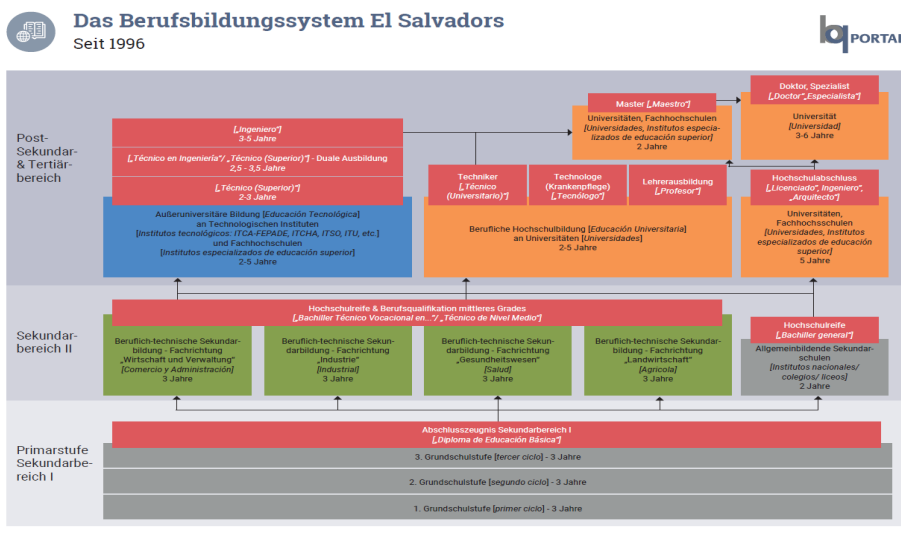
Das Berufsbildungssystem El Salvadors
Seit 1996

PORTAL

Post-Sekundar- & Tertiärbereich

[„Ingeniero"]
3-5 Jahre

[„Técnico en Ingeniería"/ „Técnico (Superior)"] - Duale Ausbildung
2,5 - 3,5 Jahre

[„Técnico (Superior)"]
2-3 Jahre

Außeruniversitäre Bildung [Educación Tecnológica] an Technologischen Instituten [Institutos tecnológicos: ITCA-FEPADE, ITCHA, ITSO, ITU, etc.] und Fachhochschulen [Institutos especializados de educación superior]
2-5 Jahre

Master [„Maestro"]

Universitäten, Fachhochschulen [Universidades, Institutos especializados de educación superior]
2 Jahre

Doktor, Spezialist [„Doctor", „Especialista"]

Universität [Universidad]
3-6 Jahre

Techniker [„Técnico (Universitario)"]

Technologe (Krankenpflege) [„Tecnólogo"]

Lehrerausbildung [„Profesor"]

Berufliche Hochschulbildung [Educación Universitaria] an Universitäten [Universidades]
2-5 Jahre

Hochschulabschluss [„Licenciado", Ingeniero", „Arquitecto"]

Universitäten, Fachhochschulen [Universidades, Institutos especializados de educación superior]
5 Jahre

Sekundarbereich II

Hochschulreife & Berufsqualifikation mittleres Grades [„Bachiller Técnico Vocacional en..."/ „Técnico de Nivel Medio"]

Beruflich-technische Sekundarbildung - Fachrichtung „Wirtschaft und Verwaltung" [Comercio y Administración]
3 Jahre

Beruflich-technische Sekundarbildung - Fachrichtung „Industrie" [Industrial]
3 Jahre

Beruflich-technische Sekundarbildung - Fachrichtung „Gesundheitswesen" [Salud]
3 Jahre

Beruflich-technische Sekundarbildung - Fachrichtung „Landwirtschaft" [Agrícola]
3 Jahre

Hochschulreife [„Bachiller general"]

Allgemeinbildende Sekundarschulen [Institutos nacionales/ colegios/ liceos]
2 Jahre

Primarstufe Sekundarbereich I

Abschlusszeugnis Sekundarbereich I [„Diploma de Educación Básica"]

3. Grundschulstufe [tercer ciclo] - 3 Jahre

2. Grundschulstufe [segundo ciclo] - 3 Jahre

1. Grundschulstufe [primer ciclo] - 3 Jahre